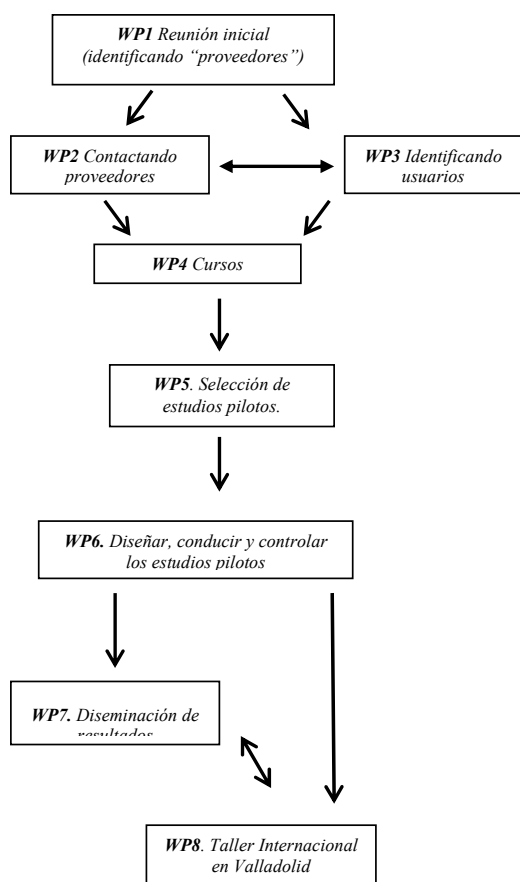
WP1 Reunión inicial (identificando "proveedores")

WP2 Contactando proveedores

WP3 Identificando usuarios

WP4 Cursos

WP5. Selección de estudios pilotos.

WP6. Diseñar, conducir y controlar los estudios pilotos

WP7. Diseminación de resultados

WP8. Taller Internacional en Valladolid